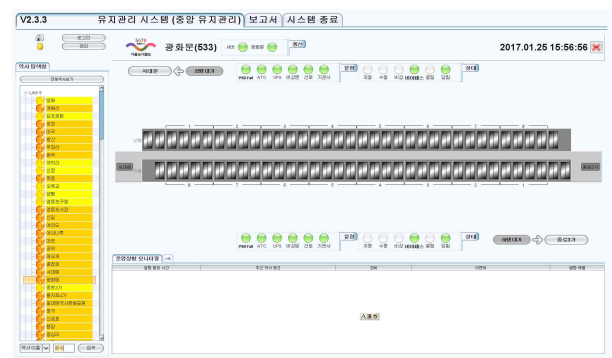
V2.3.3 유지관리 시스템 (중앙 유지관리) | 보고서 | 시스템 종료

로그인
종료

광화문(533)

2017.01.25 15:56:56

역사 탐색창

방화
개화산
김포공항
송정
마곡
발산
우장산
화곡
까치산
신정
목동
오목교
양평
영등포구청
영등포시장
신길
여의도
여의나루
마포
공덕
애오개
충정로
서대문
광화문
종로3가
을지로4가
동대문역사문화공원
청구
신금호
행당
왕십리

역사이름
검색

서대문
광화문
종로3가

PSD Fail ATO UPS 비상램 전원 기관사
자동 수동 비상 바이패스 열림 닫힘
상태

운영상황 모니터링

발생 일시
장비
내용
발생 위치
발생 유형

스크롤

PSD Fail ATO UPS 비상램 전원 기관사
자동 수동 비상 바이패스 열림 닫힘
상태

서대문
종로3가